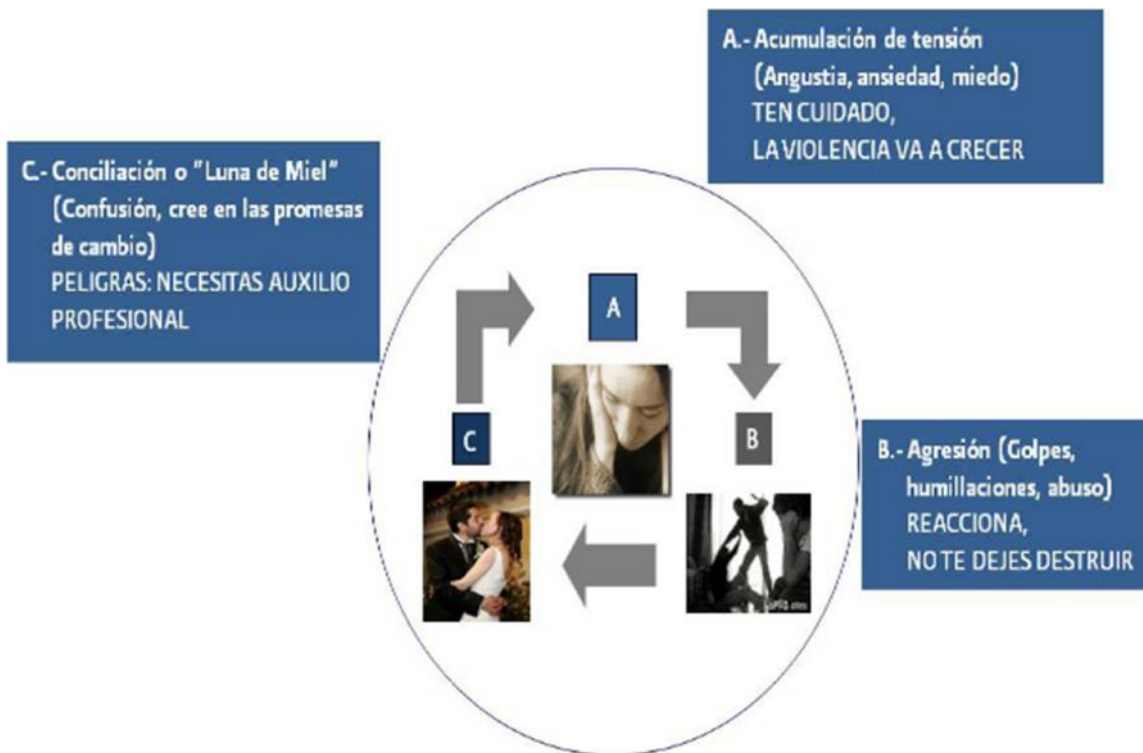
A.- Acumulación de tensión
(Angustia, ansiedad, miedo)
TEN CUIDADO,
LA VIOLENCIA VA A CRECER

C.- Conciliación o "Luna de Miel"
(Confusión, cree en las promesas de cambio)
PELIGRAS: NECESITAS AUXILIO PROFESIONAL

A

C

B

B.- Agresión (Golpes, humillaciones, abuso)
REACCIONA,
NO TE DEJES DESTRUIR